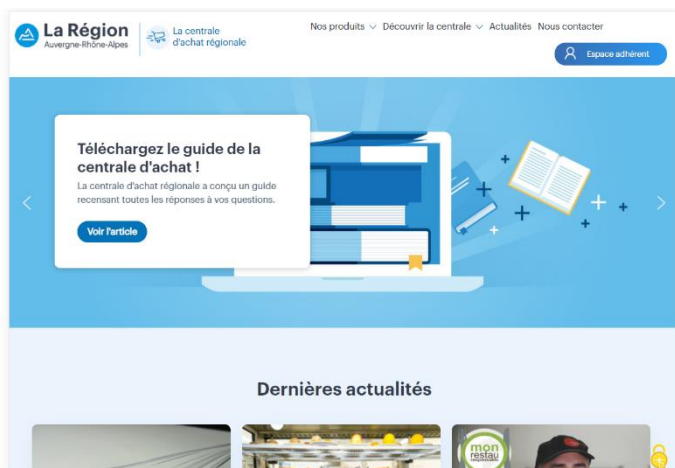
La Région
Auvergne-Rhône-Alpes

La centrale d'achat régionale

Nos produits Découvrir la centrale Actualités Nous contacter

Espace adhérent

Téléchargez le guide de la centrale d'achat !

La centrale d'achat régionale a conçu un guide recensant toutes les réponses à vos questions.

Voir l'article

Dernières actualités

mon restau